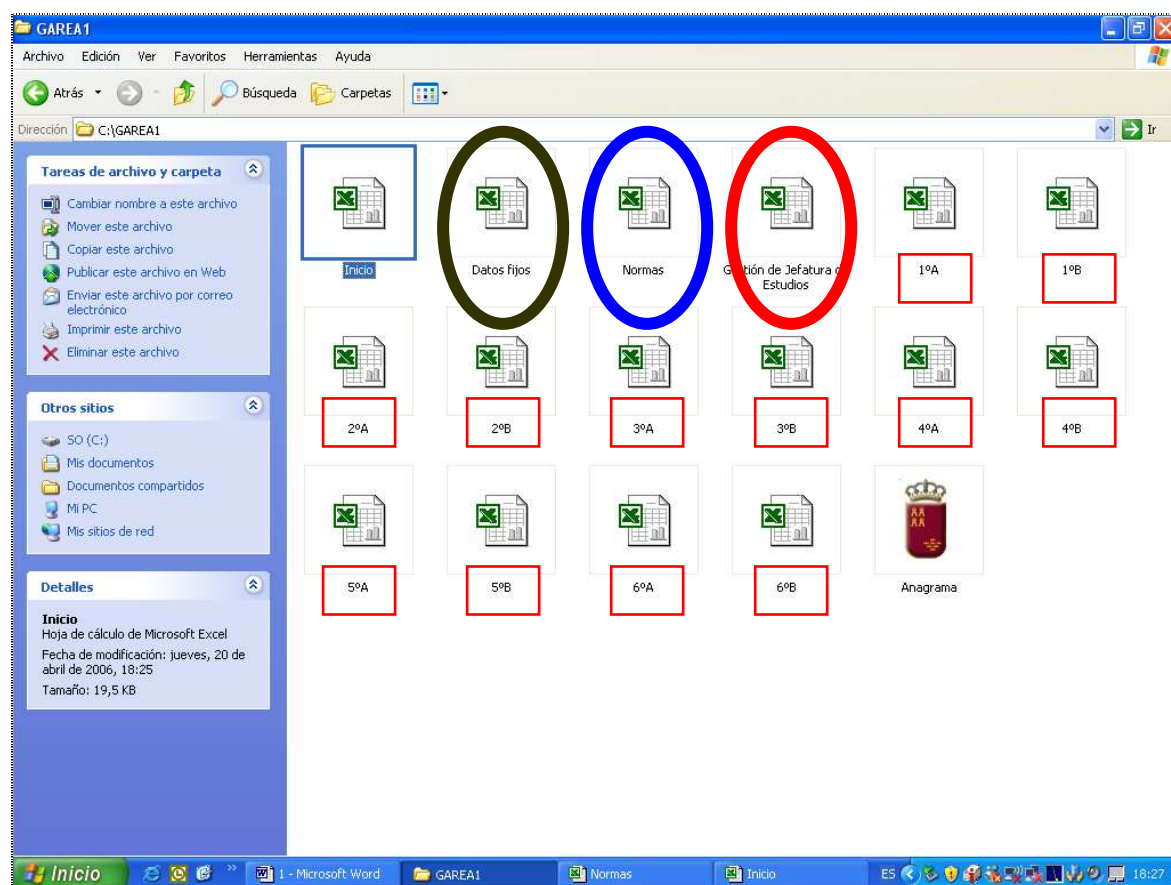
GAREA1

Archivo Edición Ver Favoritos Herramientas Ayuda

Atrás Búsqueda Carpetas

Dirección C:\GAREA1 Ir

Tareas de archivo y carpeta

Cambiar nombre a este archivo
Mover este archivo
Copiar este archivo
Publicar este archivo en Web
Enviar este archivo por correo electrónico
Imprimir este archivo
Eliminar este archivo

Otros sitios

SO (C:)
Mis documentos
Documentos compartidos
Mi PC
Mis sitios de red

Detalles

Inicio
Hoja de cálculo de Microsoft Excel
Fecha de modificación: jueves, 20 de abril de 2006, 18:25
Tamaño: 19,5 KB

Inicio
Datos fijos
Normas
G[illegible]stión de Jefatura d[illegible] Estudios
1ºA
1ºB
2ºA
2ºB
3ºA
3ºB
4ºA
4ºB
5ºA
5ºB
6ºA
6ºB
Anagrama

Inicio
1 - Microsoft Word
GAREA1
Normas
Inicio
ES
18:27